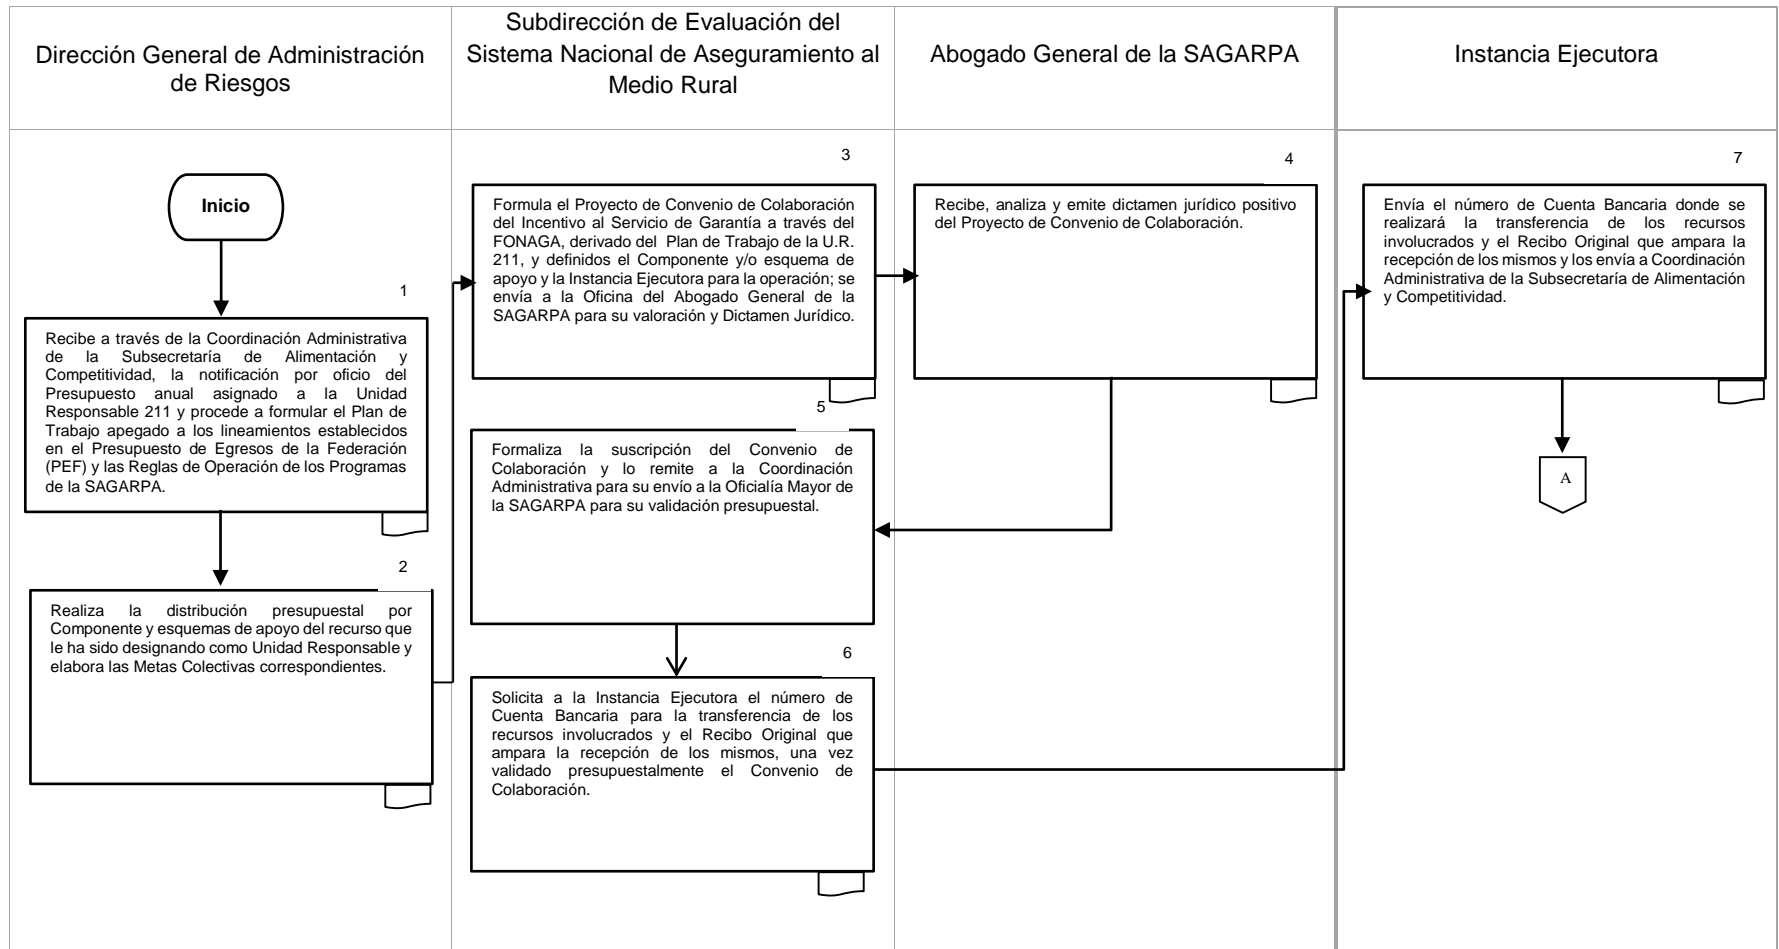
Dirección General de Administración de Riesgos

Subdirección de Evaluación del Sistema Nacional de Aseguramiento al Medio Rural

Abogado General de la SAGARPA

Instancia Ejecutora

Inicio

1

Recibe a través de la Coordinación Administrativa de la Subsecretaría de Alimentación y Competitividad, la notificación por oficio del Presupuesto anual asignado a la Unidad Responsable 211 y procede a formular el Plan de Trabajo apegado a los lineamientos establecidos en el Presupuesto de Egresos de la Federación (PEF) y las Reglas de Operación de los Programas de la SAGARPA.

2

Realiza la distribución presupuestal por Componente y esquemas de apoyo del recurso que le ha sido designando como Unidad Responsable y elabora las Metas Colectivas correspondientes.

3

Formula el Proyecto de Convenio de Colaboración del Incentivo al Servicio de Garantía a través del FONAGA, derivado del Plan de Trabajo de la U.R. 211, y definidos el Componente y/o esquema de apoyo y la Instancia Ejecutora para la operación; se envía a la Oficina del Abogado General de la SAGARPA para su valoración y Dictamen Jurídico.

4

Recibe, analiza y emite dictamen jurídico positivo del Proyecto de Convenio de Colaboración.

5

Formaliza la suscripción del Convenio de Colaboración y lo remite a la Coordinación Administrativa para su envío a la Oficialía Mayor de la SAGARPA para su validación presupuestal.

6

Solicita a la Instancia Ejecutora el número de Cuenta Bancaria para la transferencia de los recursos involucrados y el Recibo Original que ampara la recepción de los mismos, una vez validado presupuestalmente el Convenio de Colaboración.

7

Envía el número de Cuenta Bancaria donde se realizará la transferencia de los recursos involucrados y el Recibo Original que ampara la recepción de los mismos y los envía a Coordinación Administrativa de la Subsecretaría de Alimentación y Competitividad.

A